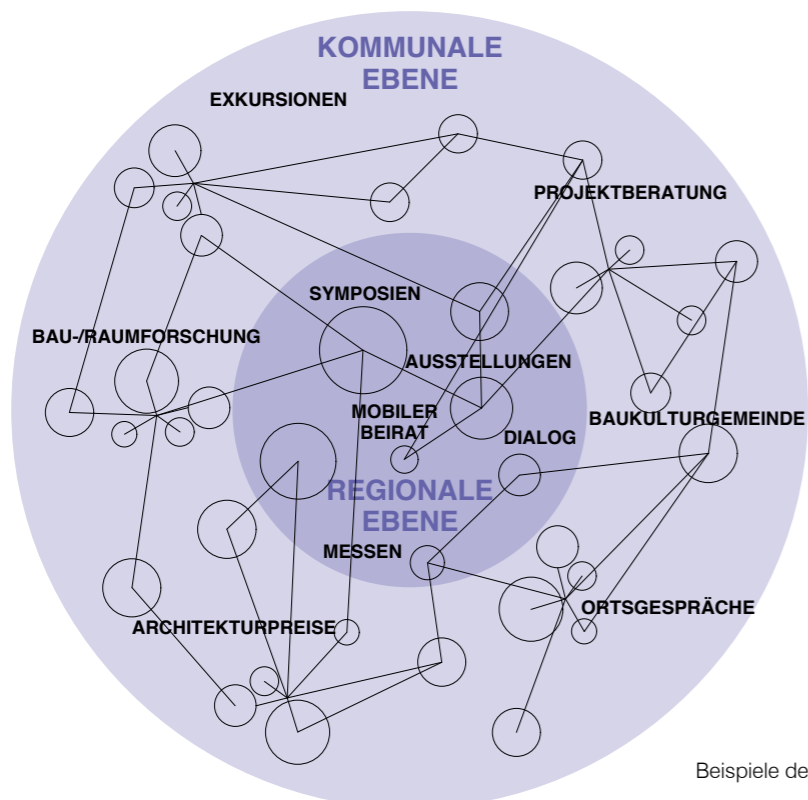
KOMMUNALE EBENE

EXKURSIONEN

PROJEKTBERATUNG

SYMPOSIEN

BAU-/RAUMFORSCHUNG

AUSSTELLUNGEN

MOBILER BEIRAT

BAUKULTURGEMEINDE

DIALOG

REGIONALE EBENE

MESSEN

ORTSGESPRÄCHE

ARCHITEKTURPREISE

Beispiele de